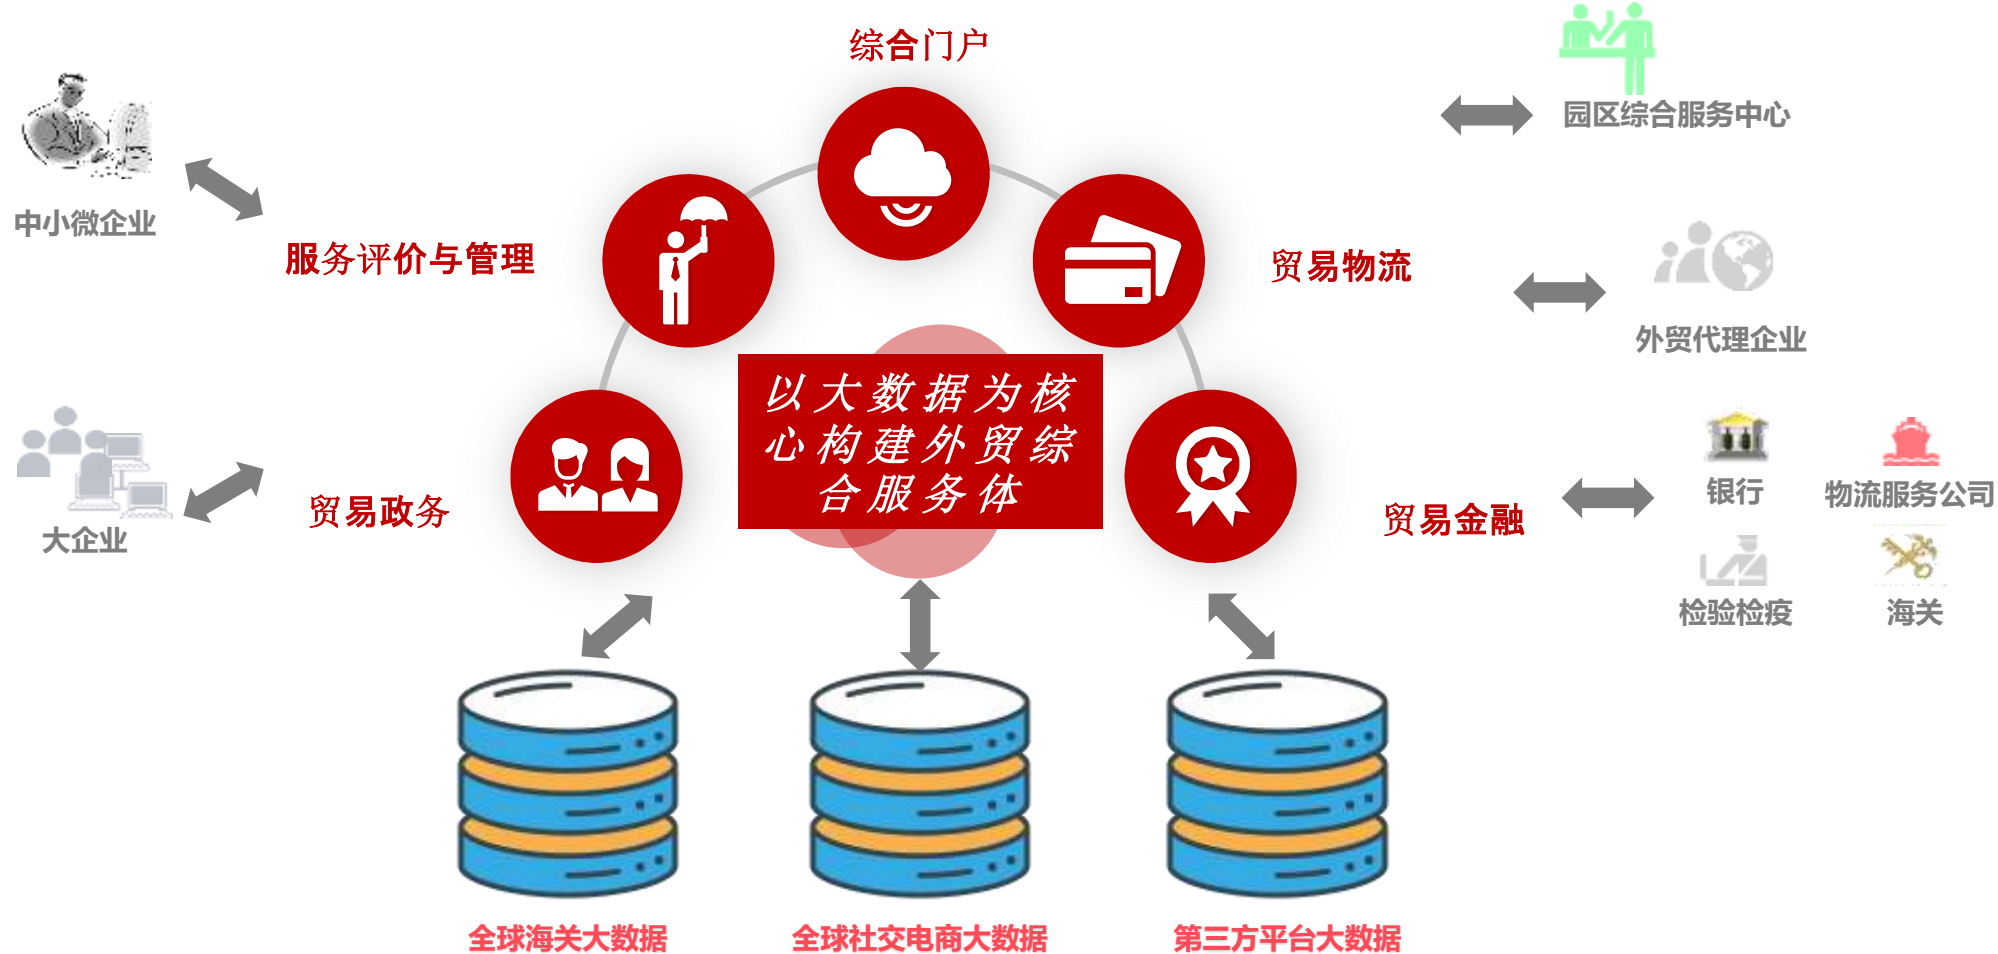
综合门户

中小微企业

服务评价与管理

园区综合服务中心

贸易物流

外贸代理企业

以大数据为核心构建外贸综合服务体

大企业

贸易政务

贸易金融

银行

物流服务公司

检验检疫

海关

全球海关大数据

全球社交电商大数据

第三方平台大数据